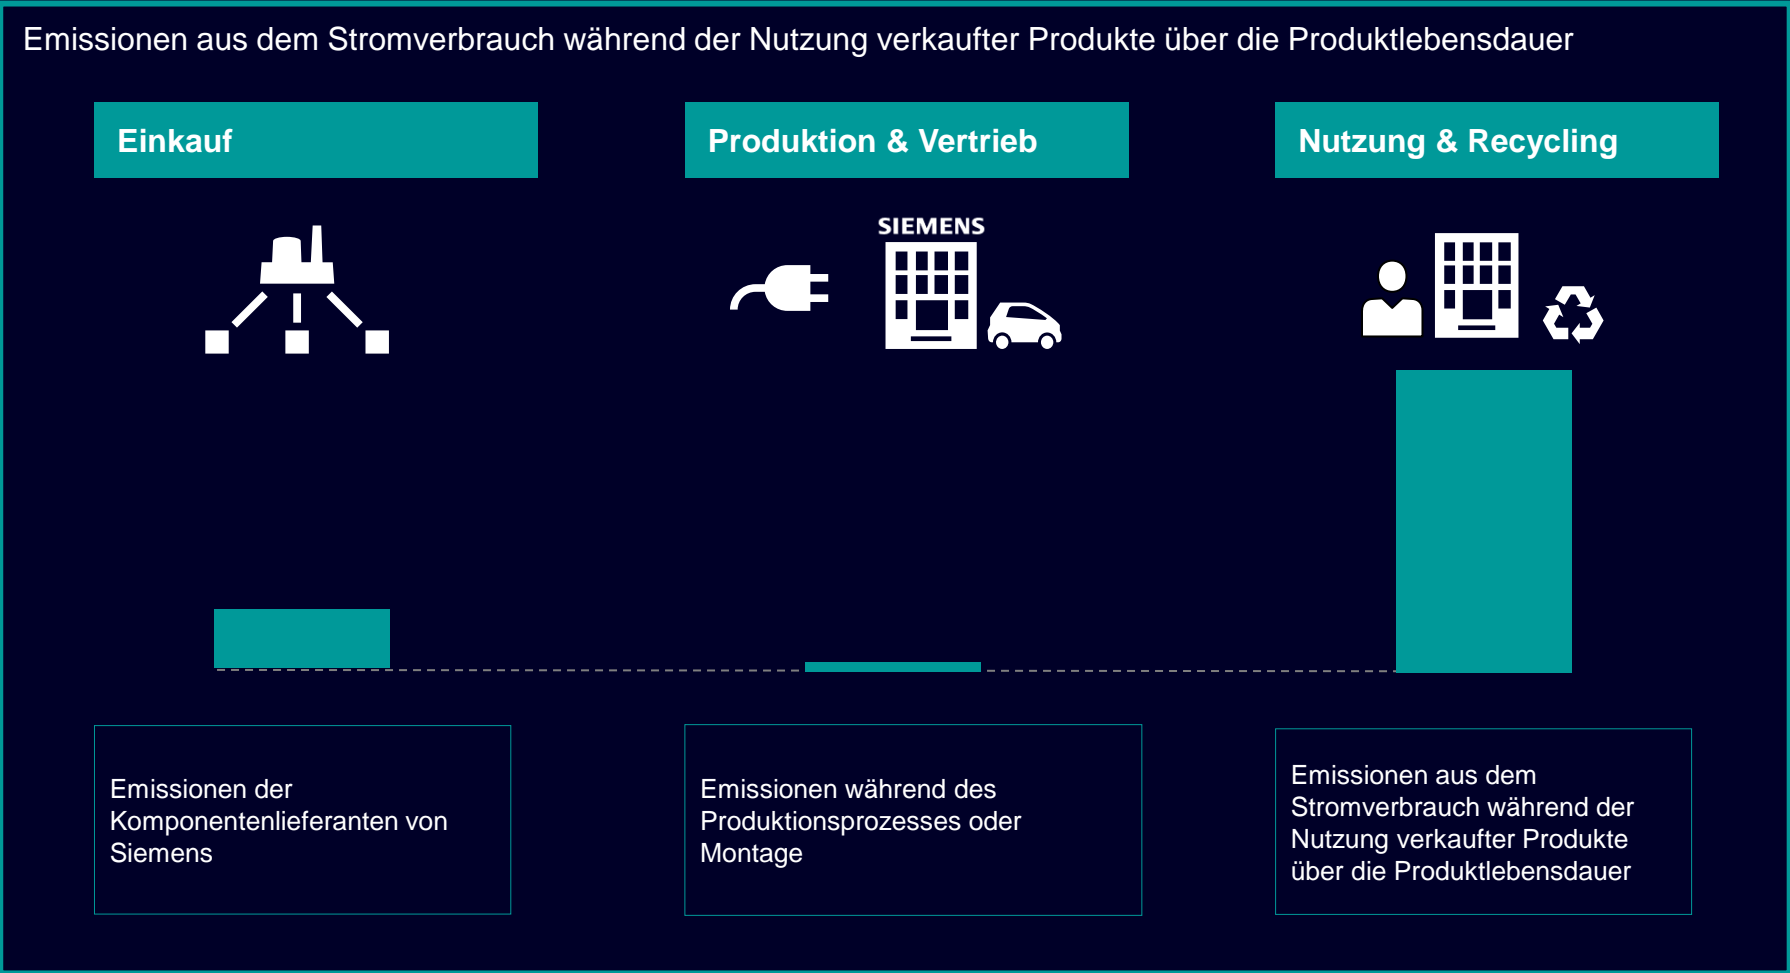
Emissionen aus dem Stromverbrauch während der Nutzung verkaufter Produkte über die Produktlebensdauer

Einkauf

Produktion & Vertrieb

Nutzung & Recycling

SIEMENS

Emissionen der Komponentenlieferanten von Siemens

Emissionen während des Produktionsprozesses oder Montage

Emissionen aus dem Stromverbrauch während der Nutzung verkaufter Produkte über die Produktlebensdauer